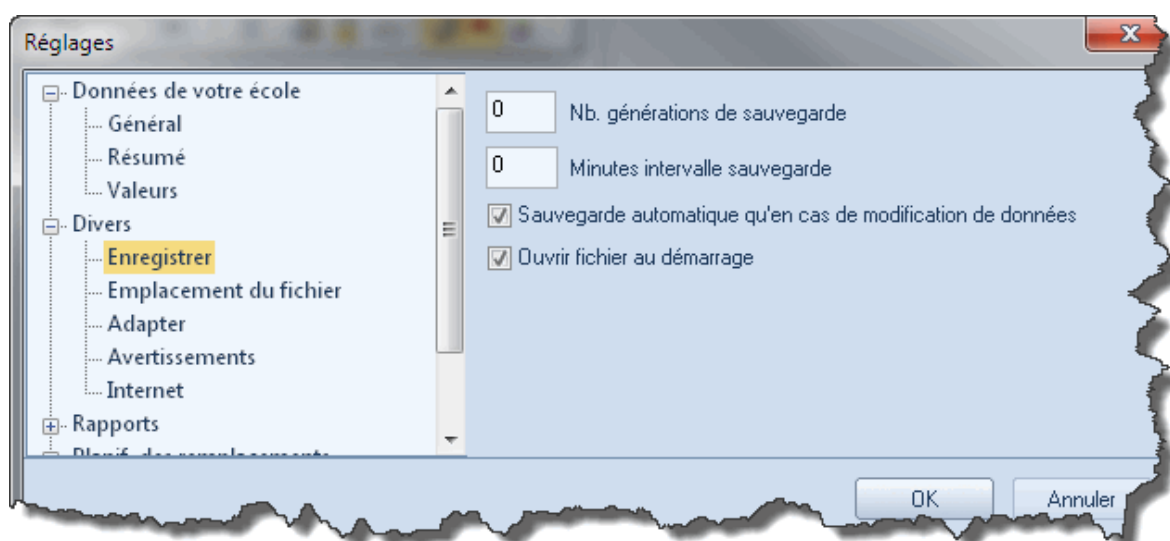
Réglages

Données de votre école
Général
Résumé
Valeurs
Divers
Enregistrer
Emplacement du fichier
Adapter
Avertissements
Internet
Rapports
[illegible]

0 Nb. générations de sauvegarde
0 Minutes intervalle sauvegarde
Sauvegarde automatique qu'en cas de modification de données
Ouvrir fichier au démarrage

OK
Annuler